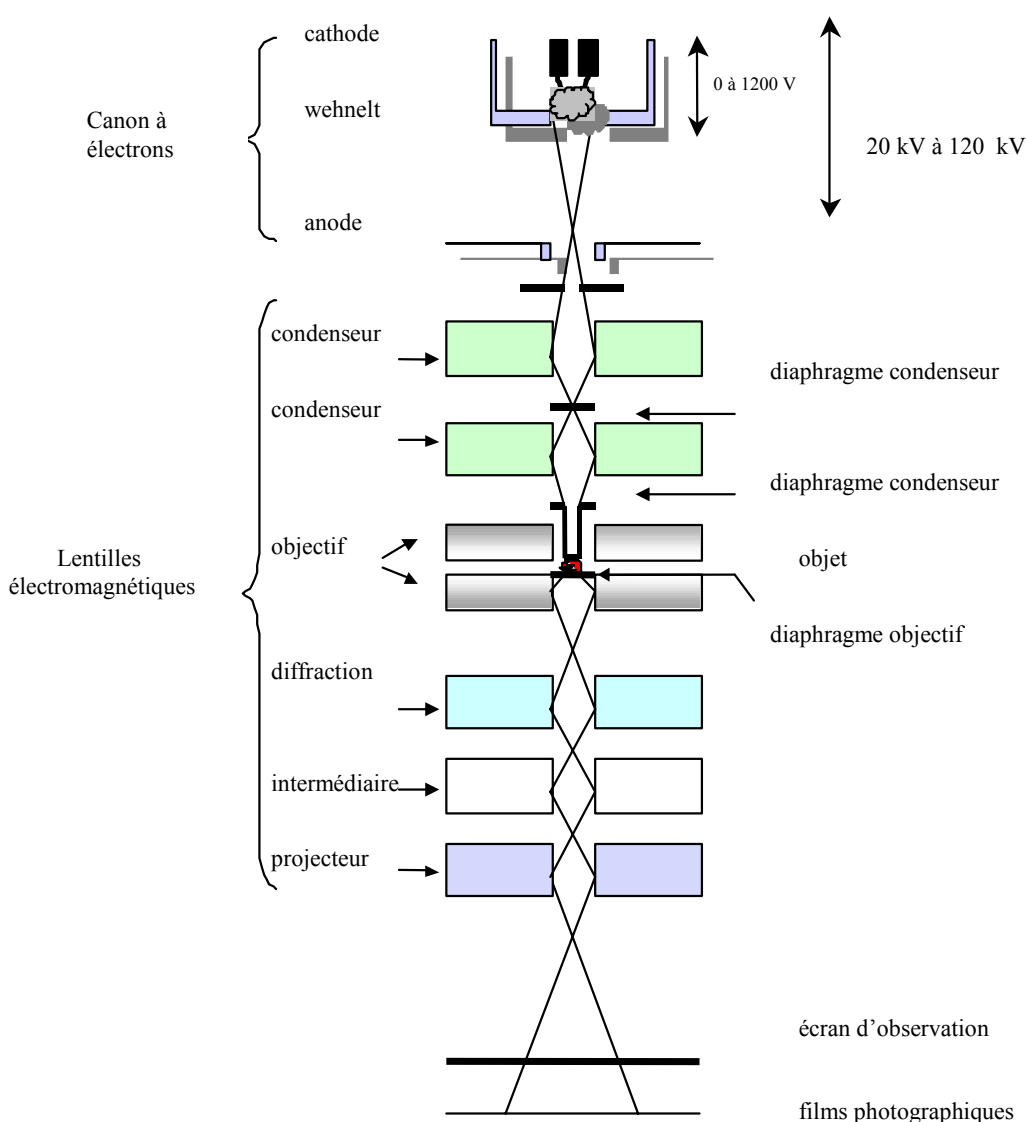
cathode

wehnelt

Canon à électrons

0 à 1200 V

20 kV à 120 kV

anode

condenseur

diaphragme condenseur

condenseur

diaphragme condenseur

Lentilles électromagnétiques

objectif

objet

diaphragme objectif

diffraction

intermédiaire

projecteur

écran d'observation

films photographiques